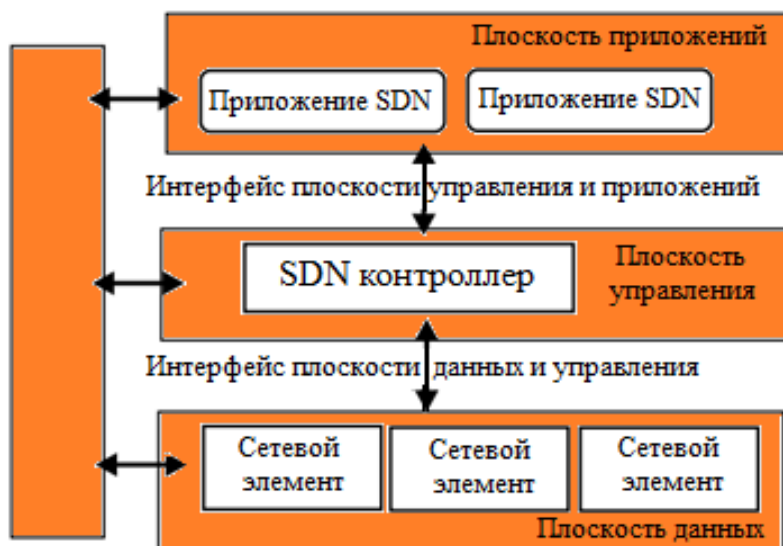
Плоскость приложений

Приложение SDN

Приложение SDN

Интерфейс плоскости управления и приложений

SDN контроллер

Плоскость управления

Интерфейс плоскости данных и управления

Сетевой элемент

Сетевой элемент

Сетевой элемент

Плоскость данных